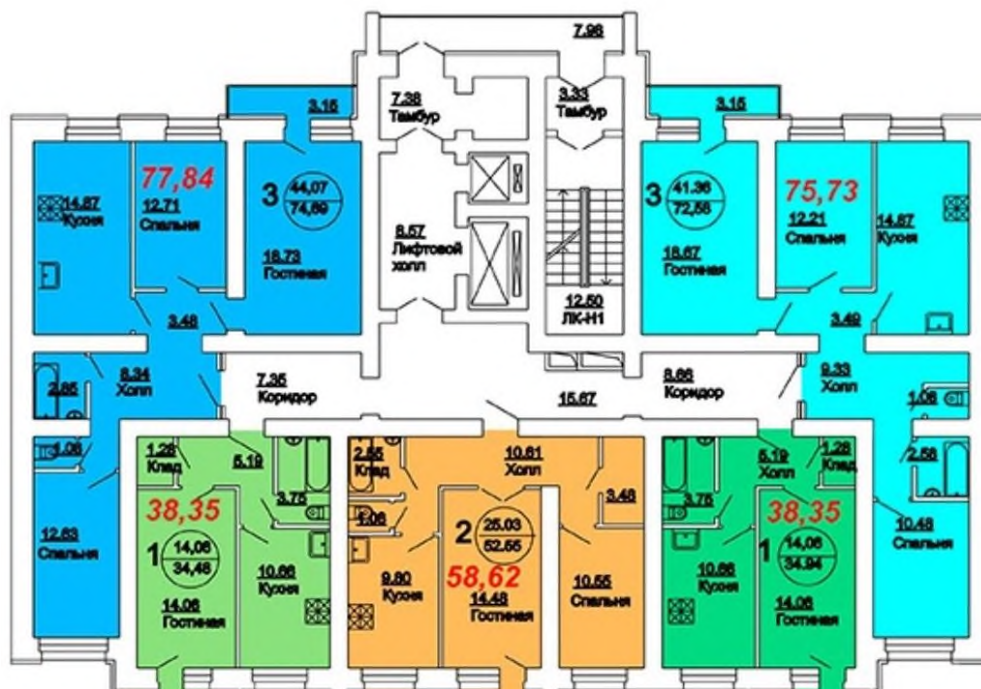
7.98

7.38
Тамбур

3.33
Тамбур

3.15

3.15

77,84

14.67
Кухня

12.71
Спальня

3
44,07
74,69

18.73
Гостиная

8.57
Лифтовой
холл

12.50
ЛК-Н1

3
41.36
72.58

18.67
Гостиная

75,73

12.21
Спальня

14.67
Кухня

3.48

3.49

2.65

8.34
Холл

7.35
Коридор

8.66
Коридор

15.67

9.33
Холл

1.06

1.06

2.58

1.26
Клад

5.19

2.55
Клад

10.61
Холл

5.19
Холл

1.26
Клад

12.63
Спальня

38,35

3.75

1.06

3.48

3.75

38,35

10.48
Спальня

1
14,06
34,48

10.66
Кухня

2
25,03
52,55

9.80
Кухня

58,62

10.55
Спальня

10.66
Кухня

1
14,06
34,94

14.06
Гостиная

14.48
Гостиная

14.06
Гостиная